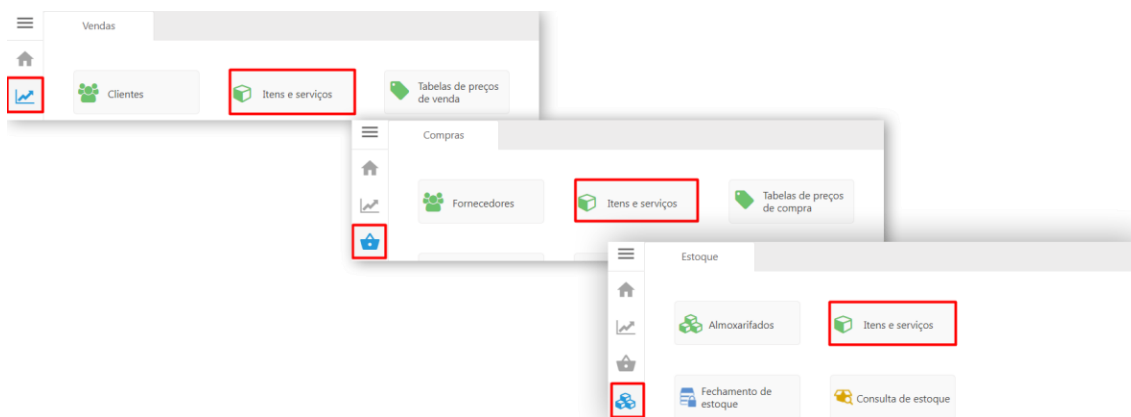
Vendas

Clientes

Itens e serviços

Tabelas de preços de venda

Compras

Fornecedores

Itens e serviços

Tabelas de preços de compra

Estoque

Almoxarifados

Itens e serviços

Fechamento de estoque

Consulta de estoque